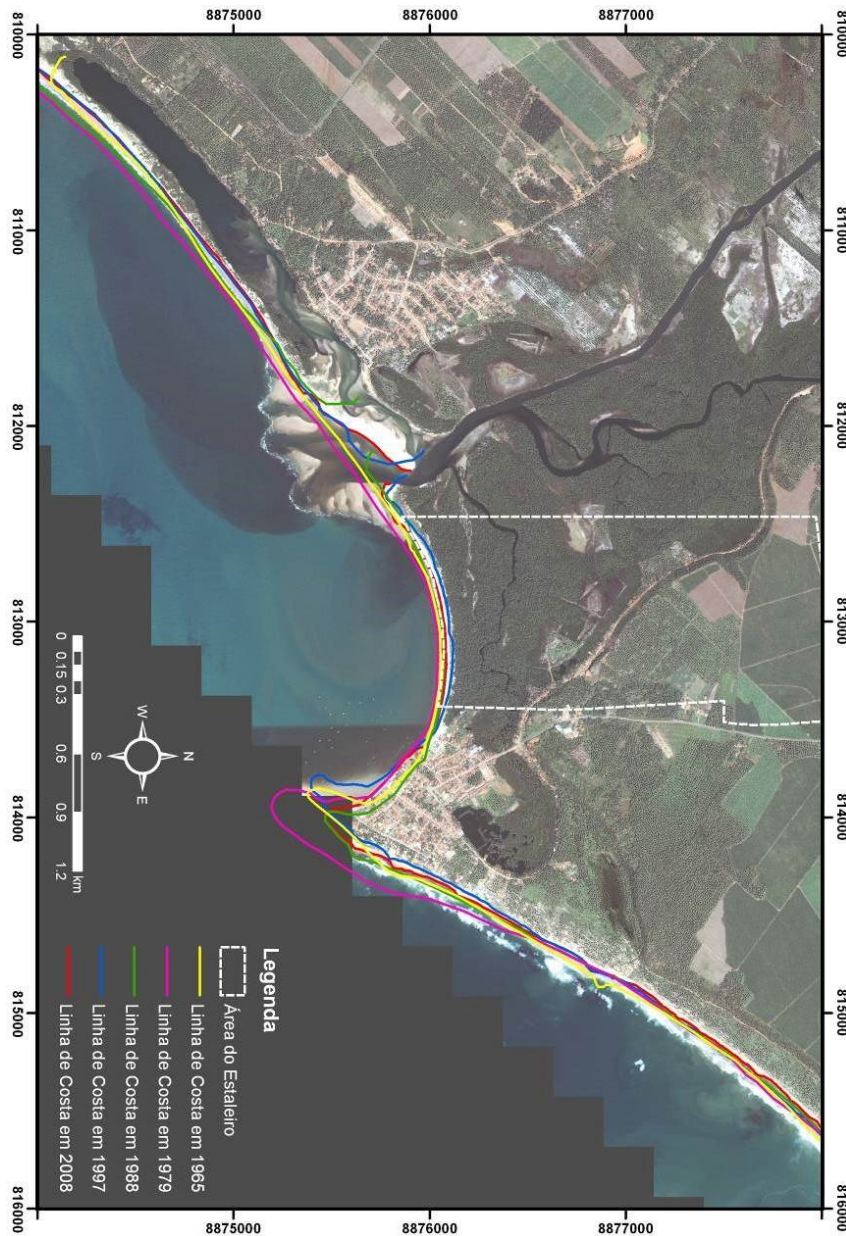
8875000
8876000
8877000

810000
811000
812000
813000
814000
815000
816000

810000
811000
812000
813000
814000
815000
816000

8875000
8876000
8877000

N
S
W
E

0 0.15 0.3 0.6 0.9 1.2 km

Legenda
Área do Estaleiro
Linha de Costa em 1965
Linha de Costa em 1979
Linha de Costa em 1988
Linha de Costa em 1997
Linha de Costa em 2008